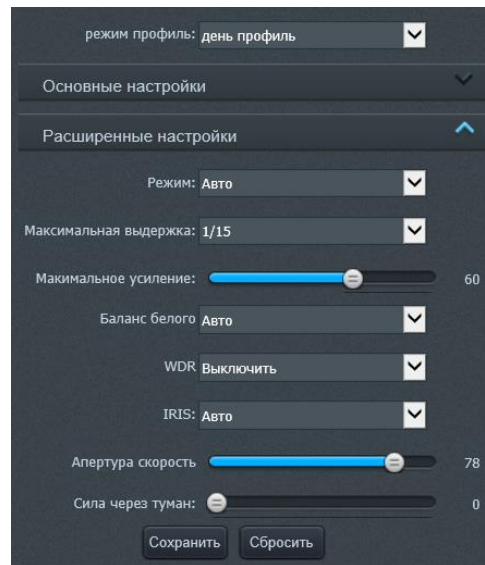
режим профиль: день профиль

Основные настройки

Расширенные настройки

Режим: Авто

Максимальная выдержка: 1/15

Макимальное усиление: 60

Баланс белого Авто

WDR Выключить

IRIS: Авто

Апертура скорость 78

Сила через туман: 0

Сохранить Сбросить